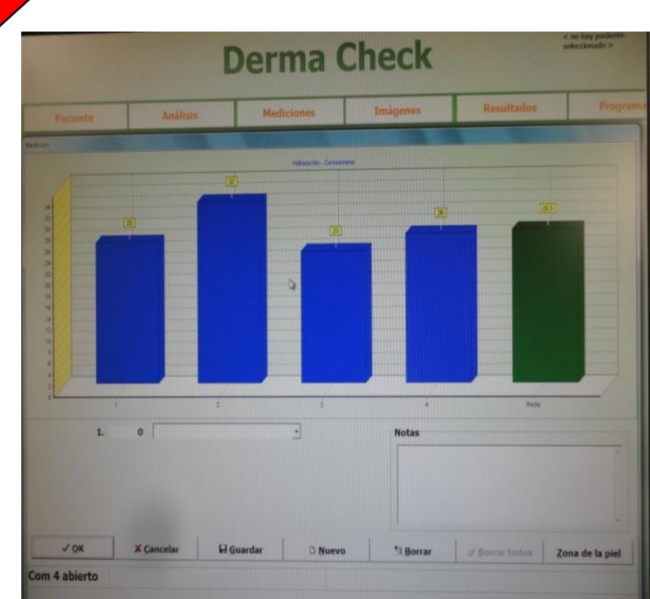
Derma Check

< no hay paciente seleccionado >

Paciente | Análisis | Mediciones | Imágenes | Resultados | Programa

Medición

Hidratación - Corneómetro

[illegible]

1 2 3 4 Media

1. 0

Notas

✓OK
X Cancelar
Guardar
Nuevo
Borrar
Borrar todos
Zona de la piel

Com 4 abierto